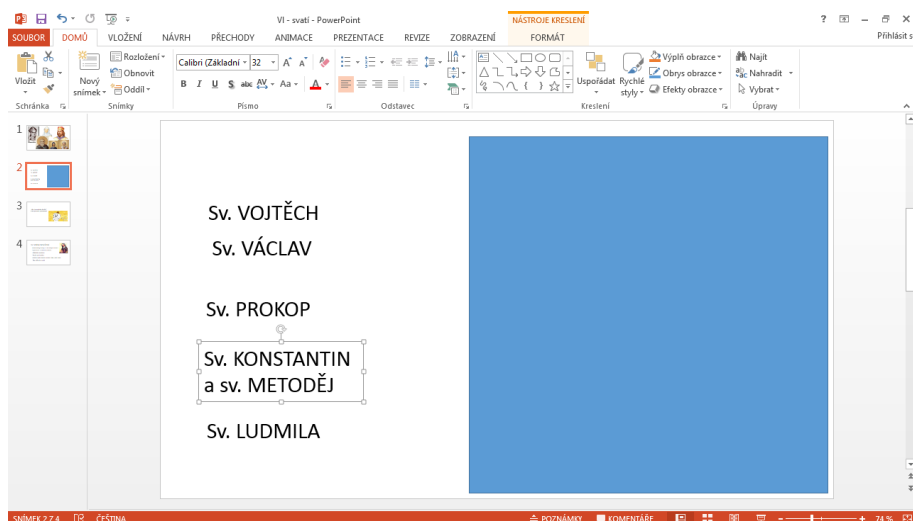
VI - svatí - PowerPoint

NÁSTROJE KRESLENÍ

? – Přihlásit s

SOUBOR DOMŮ VLOŽENÍ NÁVRH PŘECHODY ANIMACE PREZENTACE REVIZE ZOBRAZENÍ FORMÁT

Vložit
Nový snímek
Rozložení
Obnovit
Oddíl
Calibri (Základní
32
Uspořádat
Rychlé styly
Výplň obrazce
Obrys obrazce
Efekty obrazce
Najít
Nahradit
Vybrat

Schránka Snímky Písmo Odstavec Kreslení Úpravy

1
2
3
4

Sv. VOJTĚCH
Sv. VÁCLAV

Sv. PROKOP

Sv. KONSTANTIN a sv. METODĚJ

Sv. LUDMILA

SNÍMEK 2 Z 4 ČEŠTINA POZNÁMKY KOMENTÁŘE 74 %